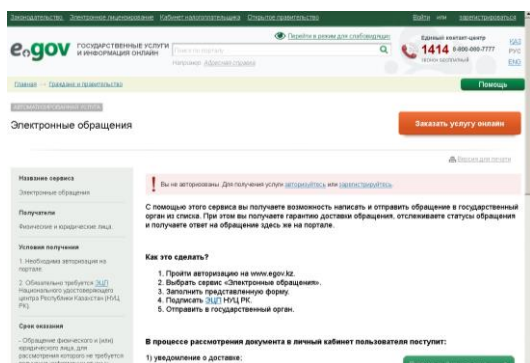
Законодательство Электронное лицензирование Кабинет налогоплательщика Открытое правительство Войти или зарегистрироваться

egov ГОСУДАРСТВЕННЫЕ УСЛУГИ И ИНФОРМАЦИЯ ОНЛАЙН

Перейти в режим для слабовидящих

Поиск по порталу

Например: Адресная справка

Единый контакт-центр 1414 8-800-080-7777 звонок бесплатный

ҚАЗ РУС ENG

Главная → Граждане и правительство

Помощь

АВТОМАТИЗИРОВАННЫЕ УСЛУГИ

Электронные обращения

Заказать услугу онлайн

Версия для печати

Название сервиса

Электронные обращения

Получатели

Физические и юридические лица

Условия получения

1. Необходима авторизация на портале.

2. Обязательно требуется ЭЦП Национального удостоверяющего центра Республики Казахстан (НУЦ РК).

Срок оказания

– Обращение физического и (или) юридического лица, для рассмотрения которого не требуется

Вы не авторизованы. Для получения услуги авторизуйтесь или зарегистрируйтесь.

С помощью этого сервиса вы получаете возможность написать и отправить обращение в государственный орган из списка. При этом вы получаете гарантию доставки обращения, отслеживаете статусы обращения и получаете ответ на обращение здесь же на портале.

Как это сделать?

1. Пройти авторизацию на www.egov.kz.
2. Выбрать сервис «Электронные обращения».
3. Заполнить представленную форму.
4. Подписать ЭЦП НУЦ РК.
5. Отправить в государственный орган.

В процессе рассмотрения документа в личный кабинет пользователя поступит:

1) уведомление о доставке;